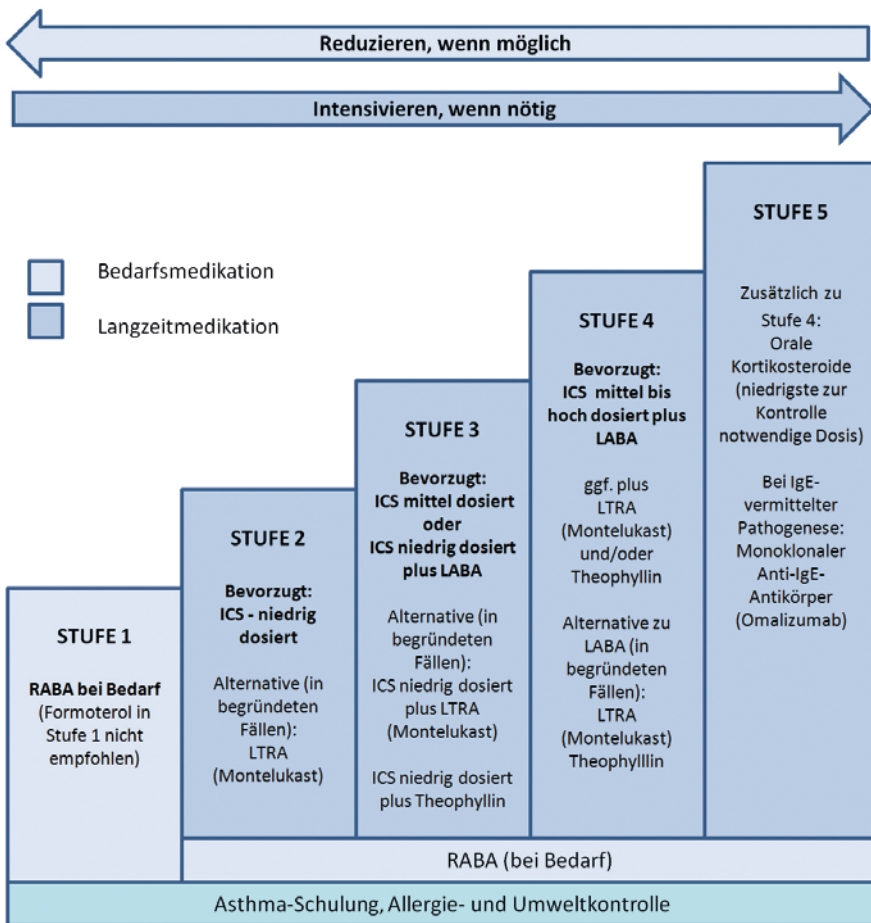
Reduzieren, wenn möglich

Intensivieren, wenn nötig

Bedarfsmedikation

Langzeitmedikation

STUFE 1

RABA bei Bedarf (Formoterol in Stufe 1 nicht empfohlen)

STUFE 2

Bevorzugt: ICS - niedrig dosiert

Alternative (in begründeten Fällen): LTRA (Montelukast)

STUFE 3

Bevorzugt: ICS mittel dosiert oder ICS niedrig dosiert plus LABA

Alternative (in begründeten Fällen): ICS niedrig dosiert plus LTRA (Montelukast)

ICS niedrig dosiert plus Theophyllin

STUFE 4

Bevorzugt: ICS mittel bis hoch dosiert plus LABA

ggf. plus LTRA (Montelukast) und/oder Theophyllin

Alternative zu LABA (in begründeten Fällen): LTRA (Montelukast) Theophylllin

STUFE 5

Zusätzlich zu Stufe 4: Orale Kortikosteroide (niedrigste zur Kontrolle notwendige Dosis)

Bei IgE-vermittelter Pathogenese: Monoklonaler Anti-IgE-Antikörper (Omalizumab)

RABA (bei Bedarf)

Asthma-Schulung, Allergie- und Umweltkontrolle